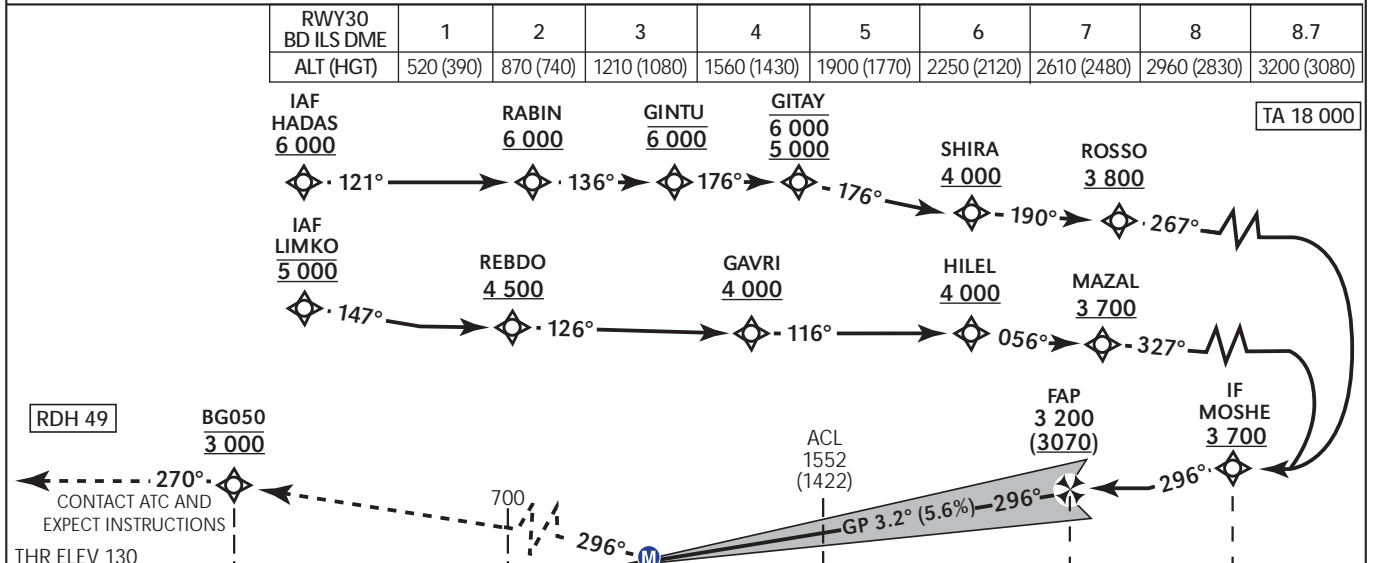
| RWY30 BD ILS DME | 1 | 2 | 3 | 4 | 5 | 6 | 7 | 8 | 8.7 |
|---|---|---|---|---|---|---|---|---|---|
| ALT (HGT) | 520 (390) | 870 (740) | 1210 (1080) | 1560 (1430) | 1900 (1770) | 2250 (2120) | 2610 (2480) | 2960 (2830) | 3200 (3080) |

TA 18 000

IAF HADAS 6 000
121°
RABIN 6 000
136°
GINTU 6 000
176°
GITAY 6 000 5 000
176°
SHIRA 4 000
190°
ROSSO 3 800
267°

IAF LIMKO 5 000
147°
REBDO 4 500
126°
GAVRI 4 000
116°
HILEL 4 000
056°
MAZAL 3 700
327°

RDH 49

BG050 3 000
270°
CONTACT ATC AND EXPECT INSTRUCTIONS

700

296°

M

ACL 1552 (1422)

GP 3.2° (5.6%)

296°

FAP 3 200 (3070)

296°

IF MOSHE 3 700

THR ELEV 130